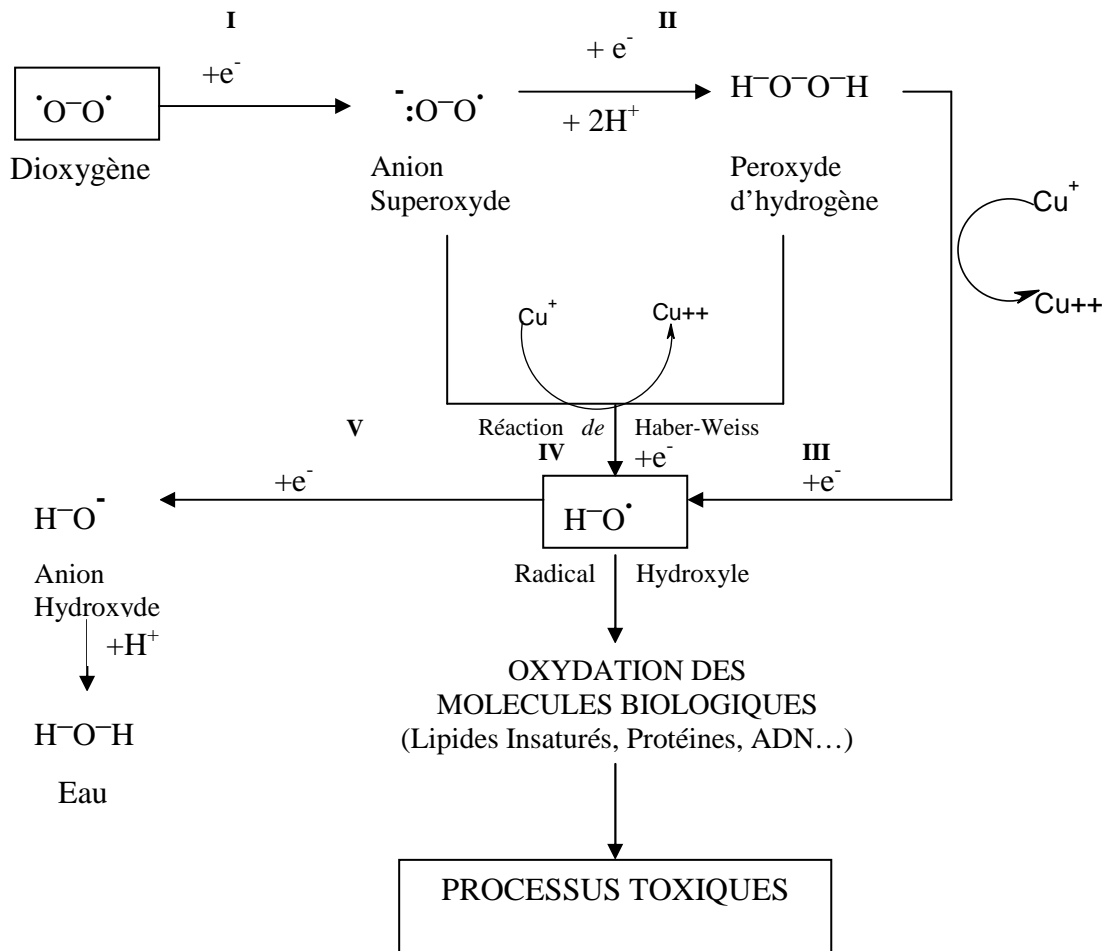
I

II

$\cdot O-O \cdot$

Dioxygène

$+e^-$

$^-:O-O\cdot$

Anion Superoxyde

$+ e^-$

$+ 2H^+$

$H-O-O-H$

Peroxyde d'hydrogène

$Cu^+$

$Cu^{++}$

$Cu^+$

$Cu^{++}$

V

Réaction *de* Haber-Weiss

IV

$+e^-$

III

$+e^-$

$+e^-$

$H-O^-$

Anion Hydroxvde

$+H^+$

$H-O-H$

Eau

$H-O\cdot$

Radical Hydroxyle

OXYDATION DES MOLECULES BIOLOGIQUES (Lipides Insaturés, Protéines, ADN…)

PROCESSUS TOXIQUES